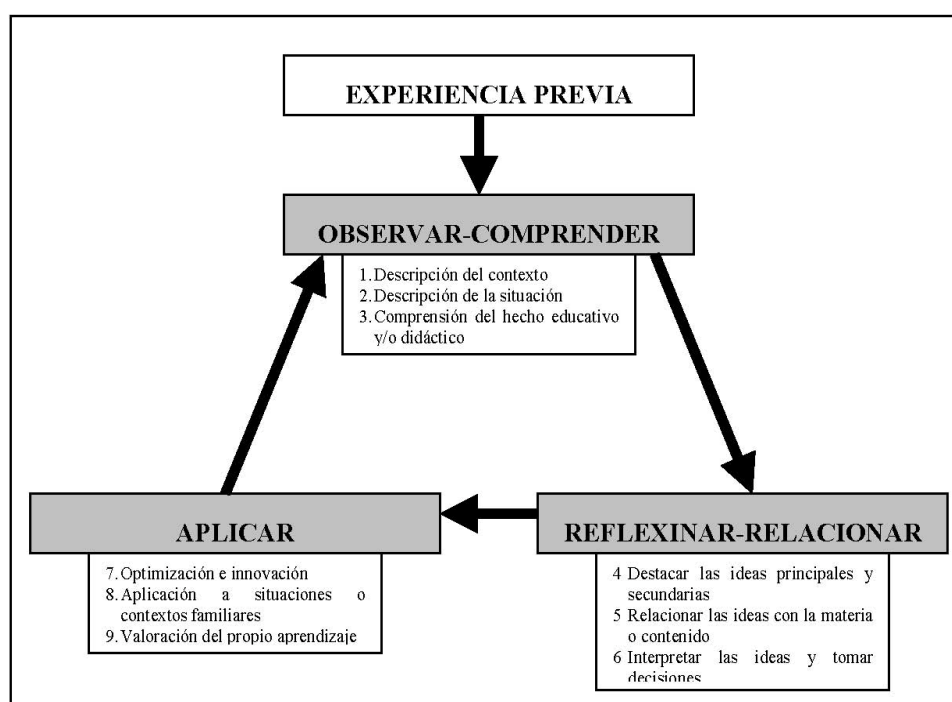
EXPERIENCIA PREVIA

OBSERVAR-COMPRENDER

1. Descripción del contexto
2. Descripción de la situación
3. Comprensión del hecho educativo y/o didáctico

APLICAR

7. Optimización e innovación
8. Aplicación a situaciones o contextos familiares
9. Valoración del propio aprendizaje

REFLEXINAR-RELACIONAR

4 Destacar las ideas principales y secundarias
5 Relacionar las ideas con la materia o contenido
6 Interpretar las ideas y tomar decisiones